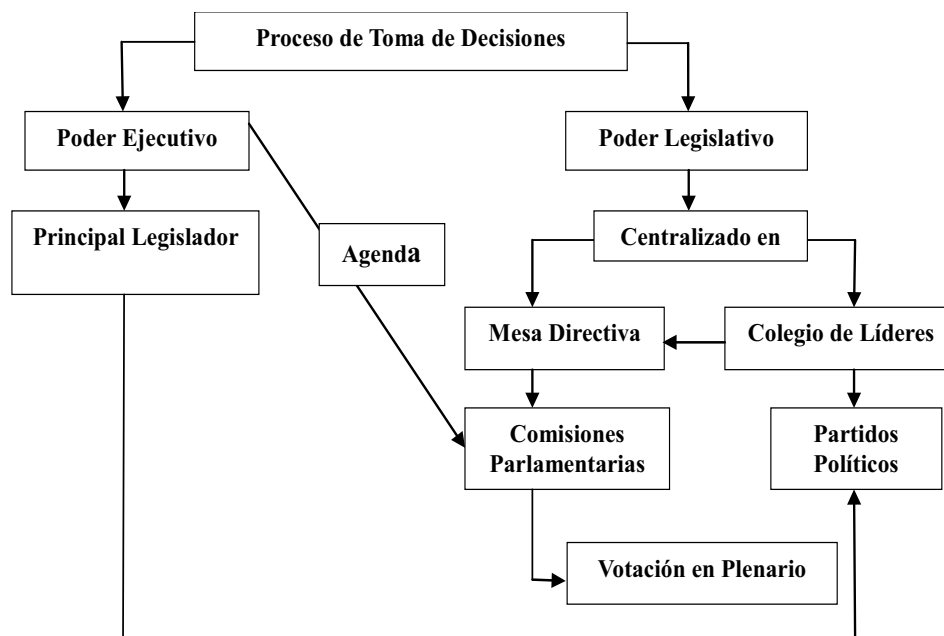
Proceso de Toma de Decisiones

Poder Ejecutivo

Poder Legislativo

Principal Legislador

Agenda

Centralizado en

Mesa Directiva

Colegio de Líderes

Comisiones Parlamentarias

Partidos Políticos

Votación en Plenario